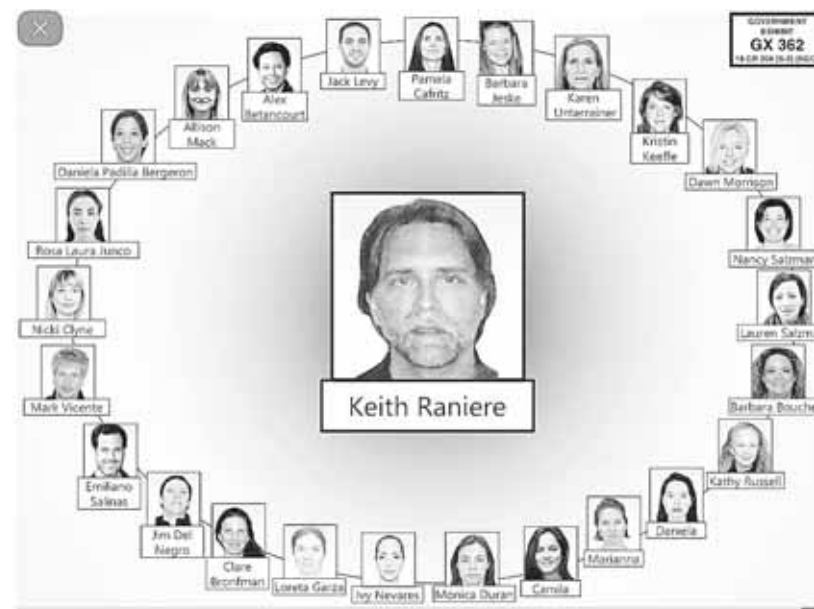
×

GOVERNMENT EXHIBIT
GX 362
18-CR-204 (S-2) (NGG)

Jack Levy

Pamela Cafritz

Barbara Jeske

Karen Unterreiner

Alex Betancourt

Allison Mack

Kristin Keeffe

Dawn Morrison

Daniela Padilla Bergeron

Rosa Laura Junco

Nancy Salzman

Lauren Salzman

Nicki Clyne

Mark Vicente

Barbara Bouche

Keith Raniere

Kathy Russell

Emiliano Salinas

Jim Del Negro

Daniela

Clare Bronfman

Marianna

Loreta Garza

Ivy Nevares

Monica Duran

Camila